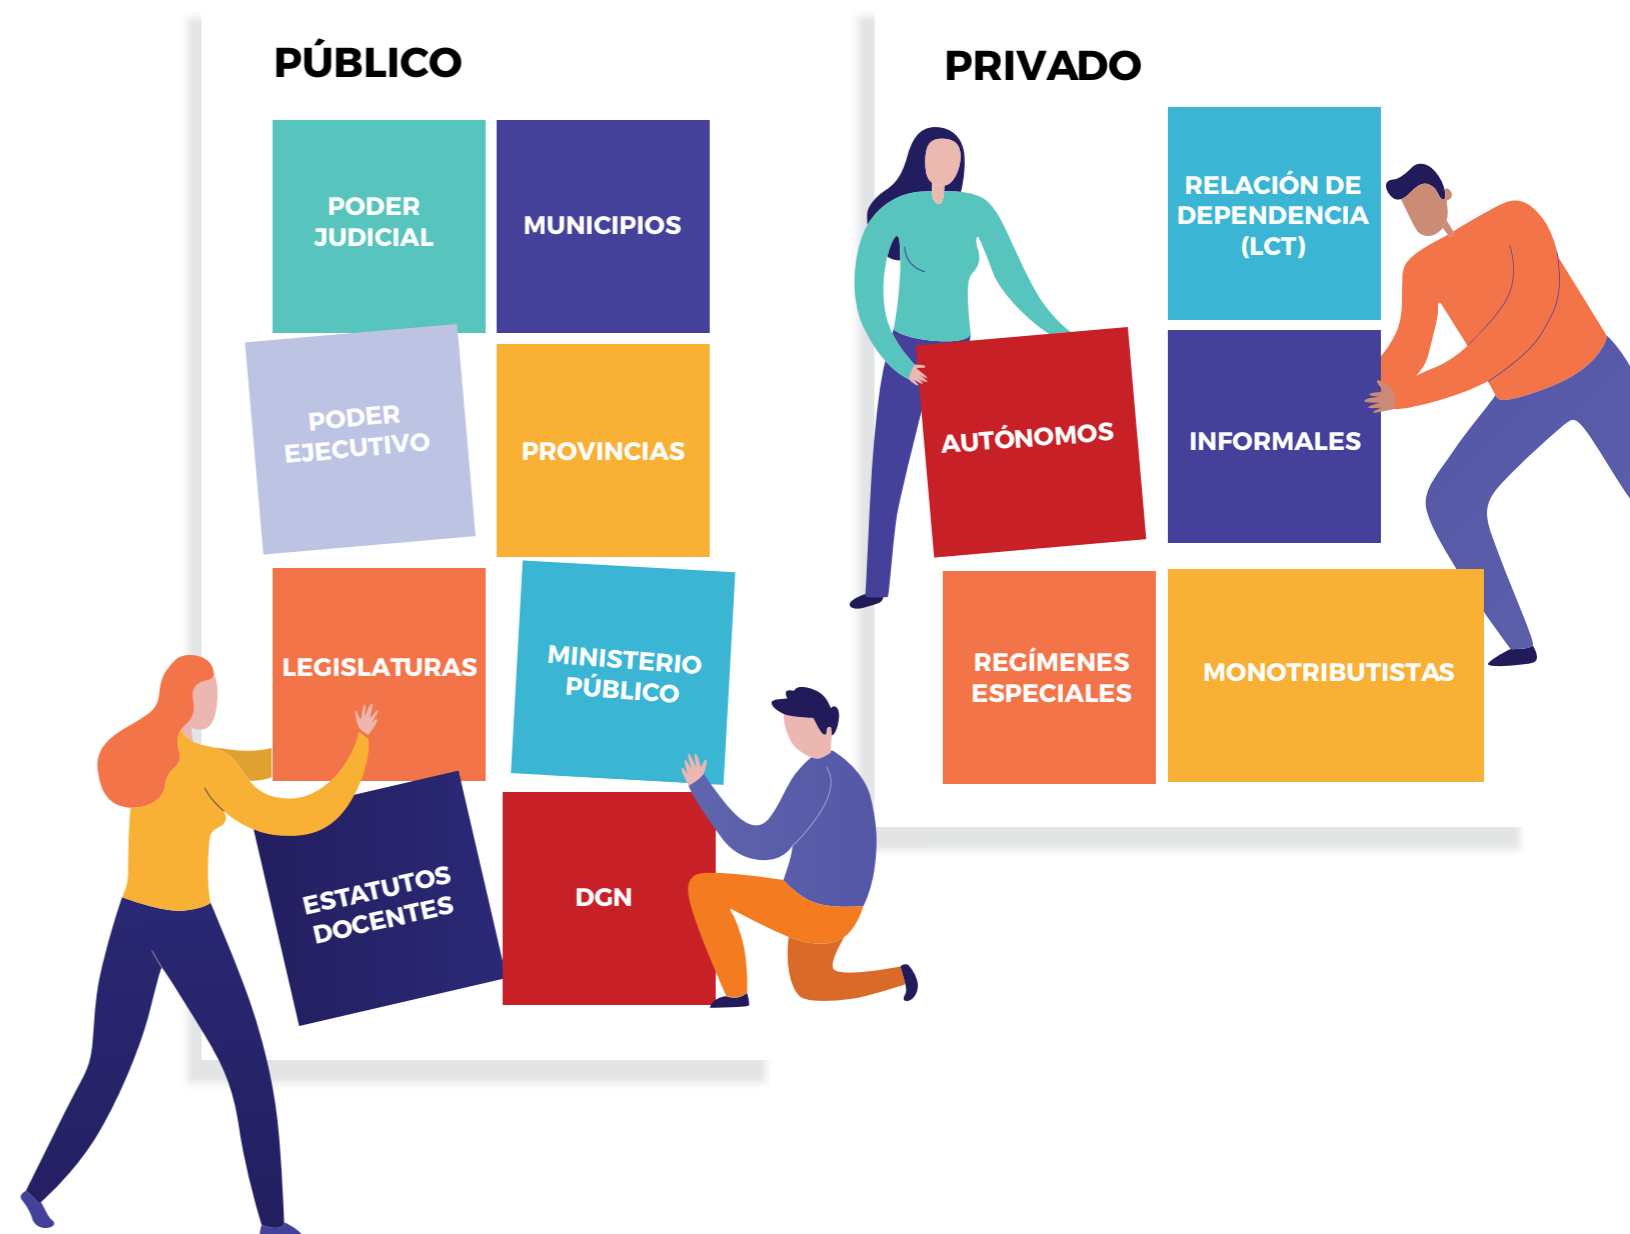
PÚBLICO

PODER JUDICIAL

MUNICIPIOS

PODER EJECUTIVO

PROVINCIAS

LEGISLATURAS

MINISTERIO PÚBLICO

ESTATUTOS DOCENTES

DGN

PRIVADO

RELACIÓN DE DEPENDENCIA (LCT)

AUTÓNOMOS

INFORMALES

REGÍMENES ESPECIALES

MONOTRIBUTISTAS